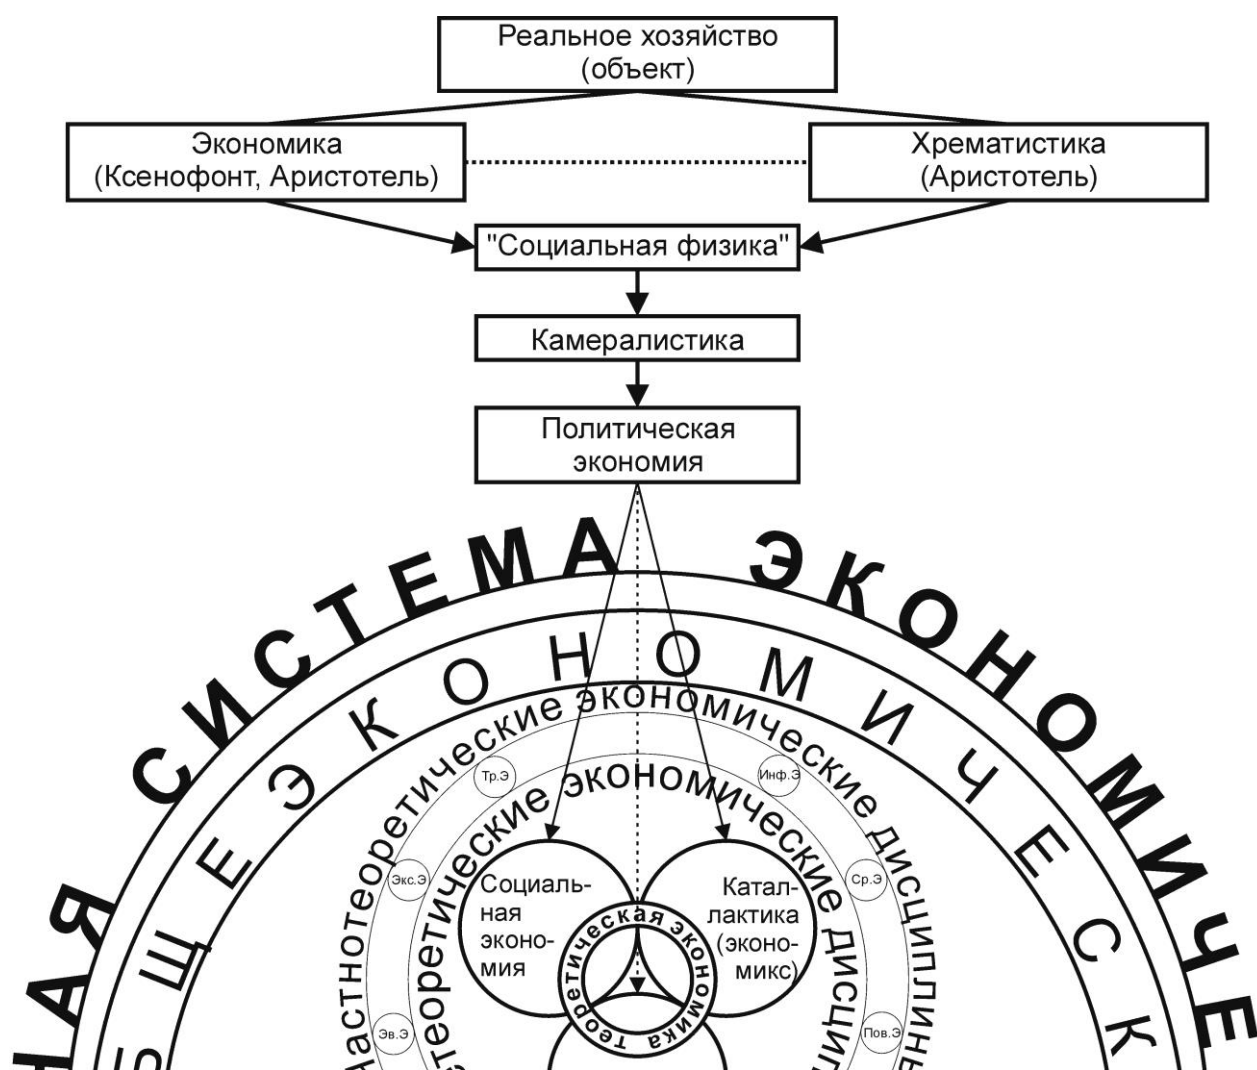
Реальное хозяйство (объект)

Экономика (Ксенофонт, Аристотель)

Хрематистика (Аристотель)

"Социальная физика"

Камералистика

Политическая экономия

...НАЯ СИСТЕМА ЭКОНОМИЧЕ...

...ЩЕЭКОНОМИЧЕСК...

Частнотеоретические экономические дисциплины

...теоретические экономические дисципли...

Тр.Э

Инф.Э

Экс.Э

Ср.Э

Эв.Э

Пов.Э

Социальная экономия

Каталлактика (экономикс)

теоретическая экономика